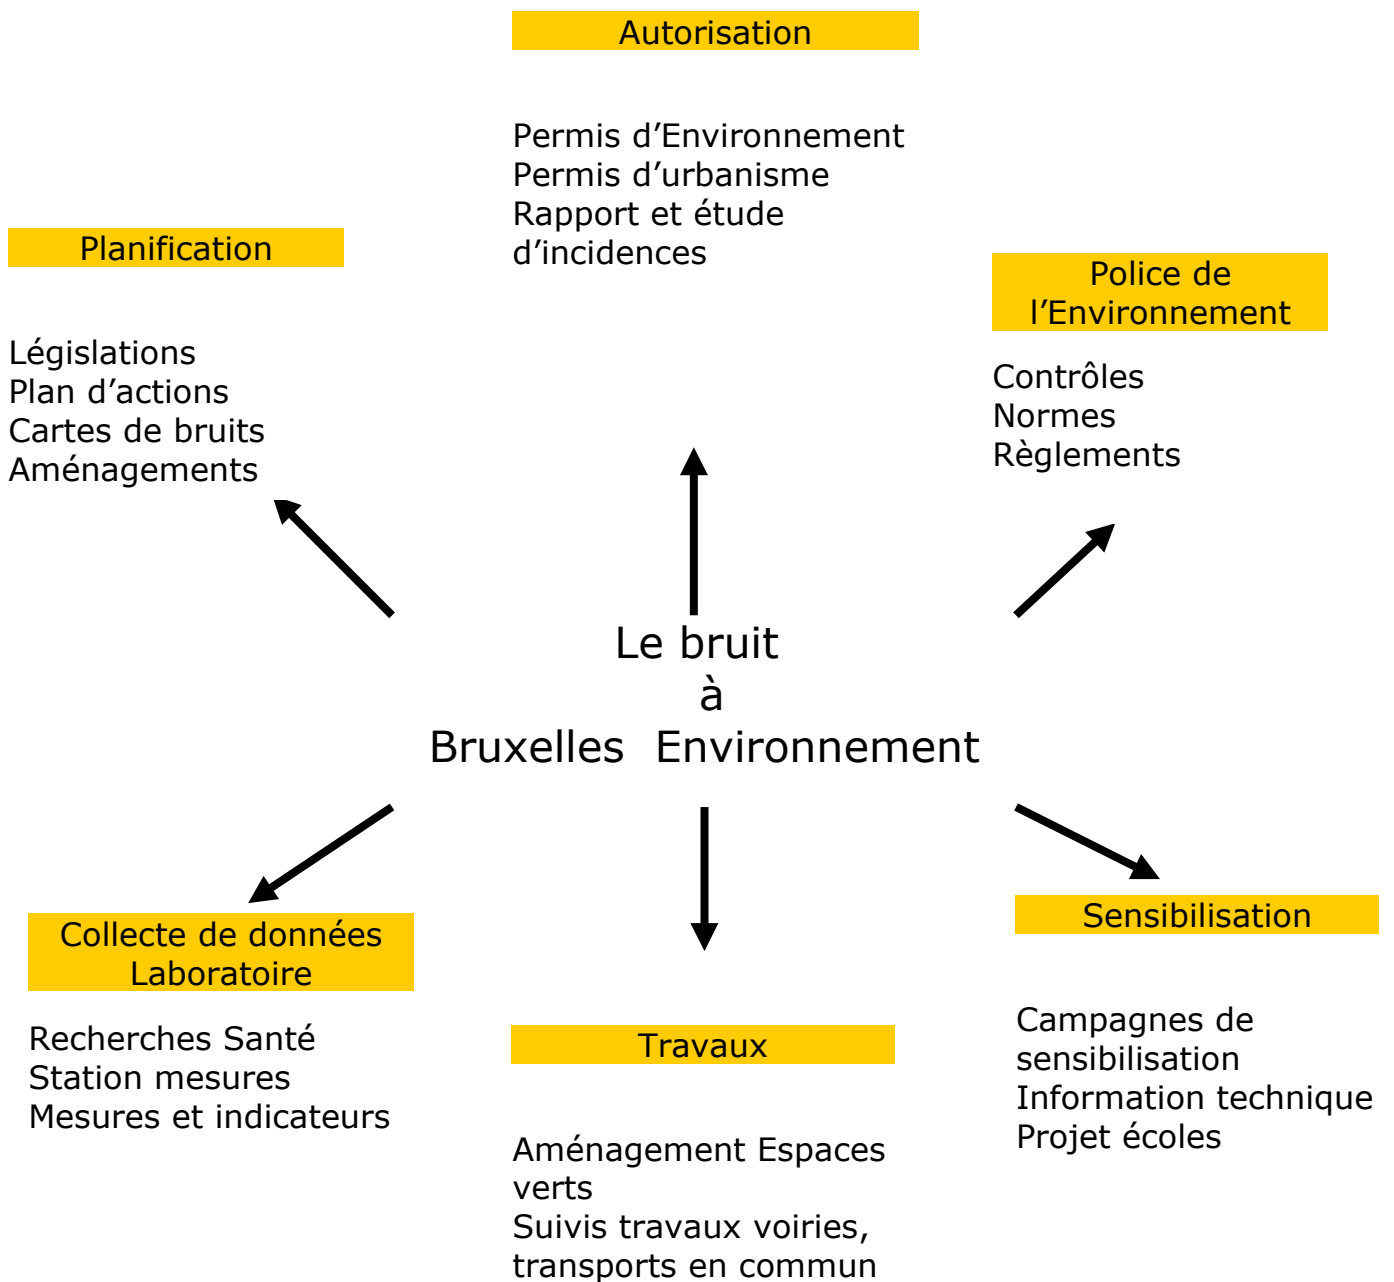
Autorisation

Permis d’Environnement
Permis d’urbanisme
Rapport et étude d’incidences

Planification

Législations
Plan d’actions
Cartes de bruits
Aménagements

Police de l’Environnement

Contrôles
Normes
Règlements

Le bruit
à
Bruxelles Environnement

Collecte de données Laboratoire

Recherches Santé
Station mesures
Mesures et indicateurs

Travaux

Aménagement Espaces verts
Suivis travaux voiries, transports en commun

Sensibilisation

Campagnes de sensibilisation
Information technique
Projet écoles